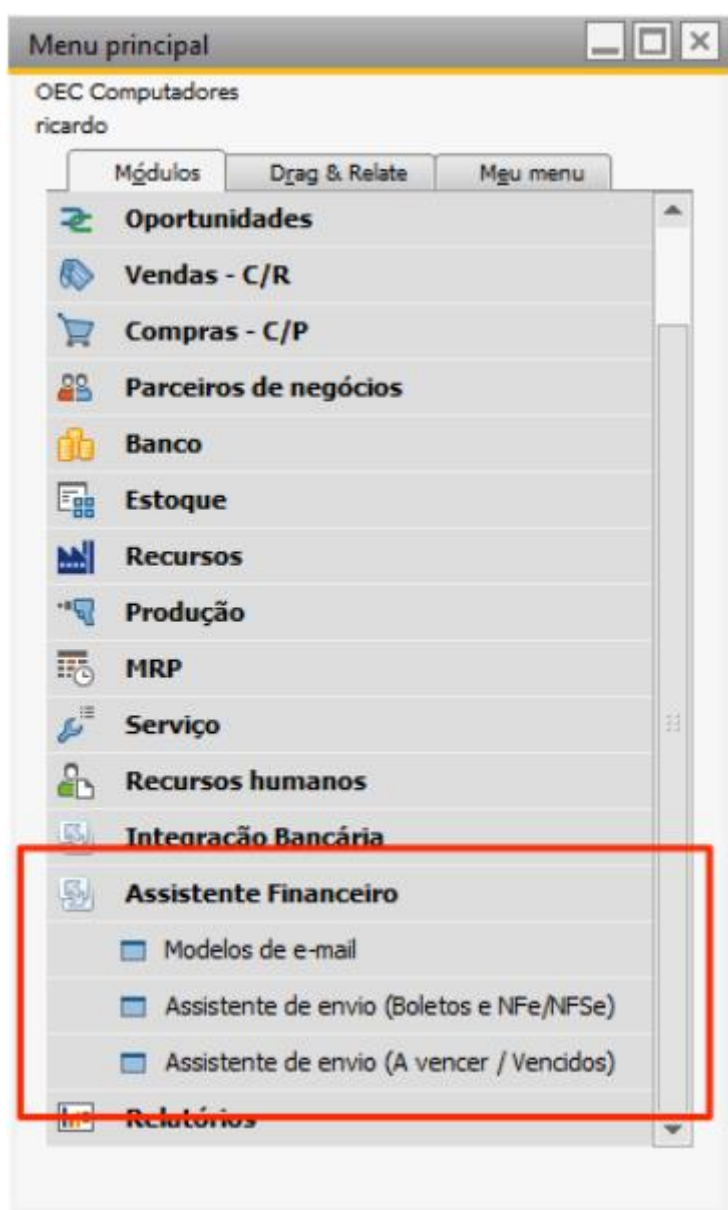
Menu principal

OEC Computadores
ricardo

Módulos | Drag & Relate | Meu menu

Oportunidades
Vendas - C/R
Compras - C/P
Parceiros de negócios
Banco
Estoque
Recursos
Produção
MRP
Serviço
Recursos humanos
Integração Bancária
Assistente Financeiro
Modelos de e-mail
Assistente de envio (Boletos e NFe/NFSe)
Assistente de envio (A vencer / Vencidos)
Relatórios